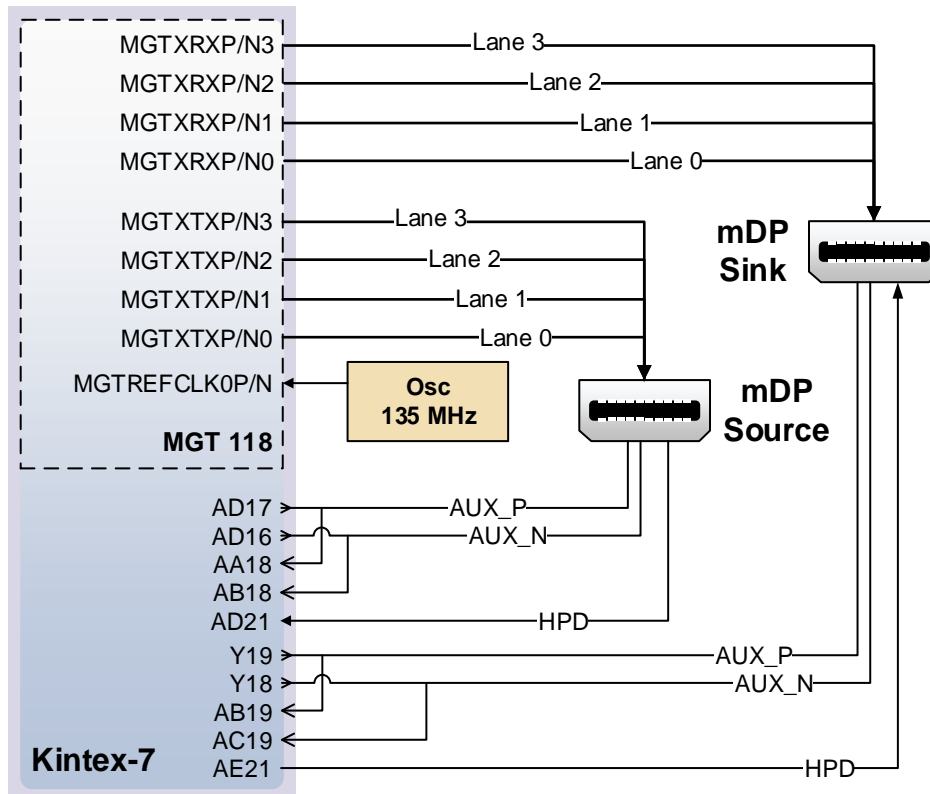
MGTXRXP/N3
Lane 3
MGTXRXP/N2
Lane 2
MGTXRXP/N1
Lane 1
MGTXRXP/N0
Lane 0
mDP
Sink
MGTXTXP/N3
Lane 3
MGTXTXP/N2
Lane 2
MGTXTXP/N1
Lane 1
MGTXTXP/N0
Lane 0
MGTREFCLK0P/N
Osc
135 MHz
mDP
Source
MGT 118
AD17
AUX_P
AD16
AUX_N
AA18
AB18
AD21
HPD
Y19
AUX_P
Y18
AUX_N
AB19
AC19
Kintex-7
AE21
HPD